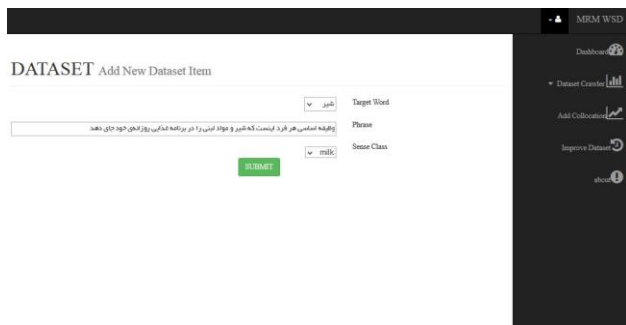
MRM WSD

Dashboard

Dataset Crawler

Add Collocation

Improve Dataset

about

DATASET Add New Dataset Item

Target Word
شیر

Phrase
وظیفه اساسی هر فرد اینست که شیر و مواد لبنی را در برنامه غذایی روزانه‌ی خود جای دهد.

Sense Class
milk

SUBMIT